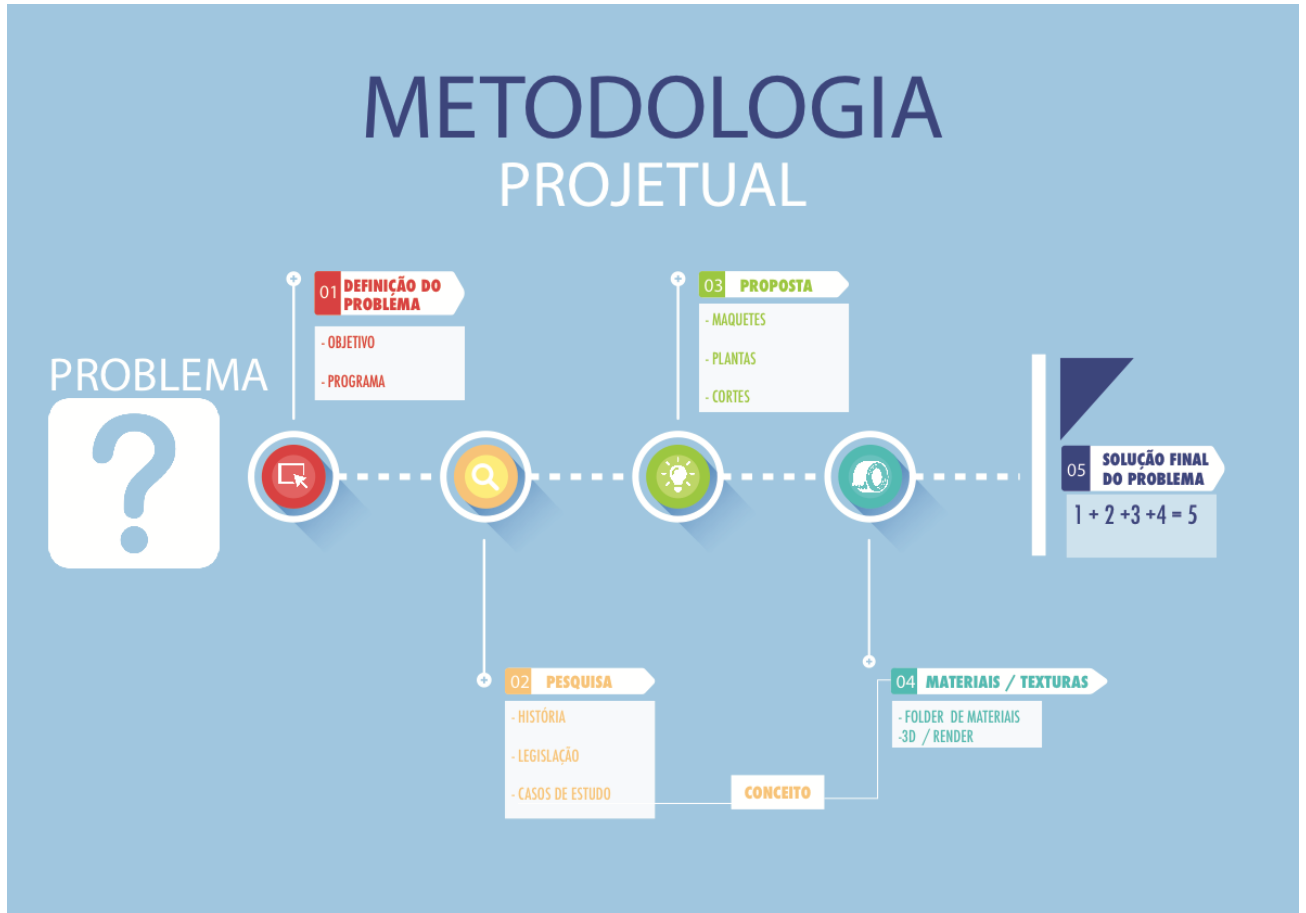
METODOLOGIA
PROJETUAL

PROBLEMA

01 DEFINIÇÃO DO PROBLEMA
- OBJETIVO
- PROGRAMA

02 PESQUISA
- HISTÓRIA
- LEGISLAÇÃO
- CASOS DE ESTUDO

CONCEITO

03 PROPOSTA
- MAQUETES
- PLANTAS
- CORTES

04 MATERIAIS / TEXTURAS
- FOLDER DE MATERIAIS
-3D / RENDER

05 SOLUÇÃO FINAL DO PROBLEMA
1 + 2 +3 +4 = 5